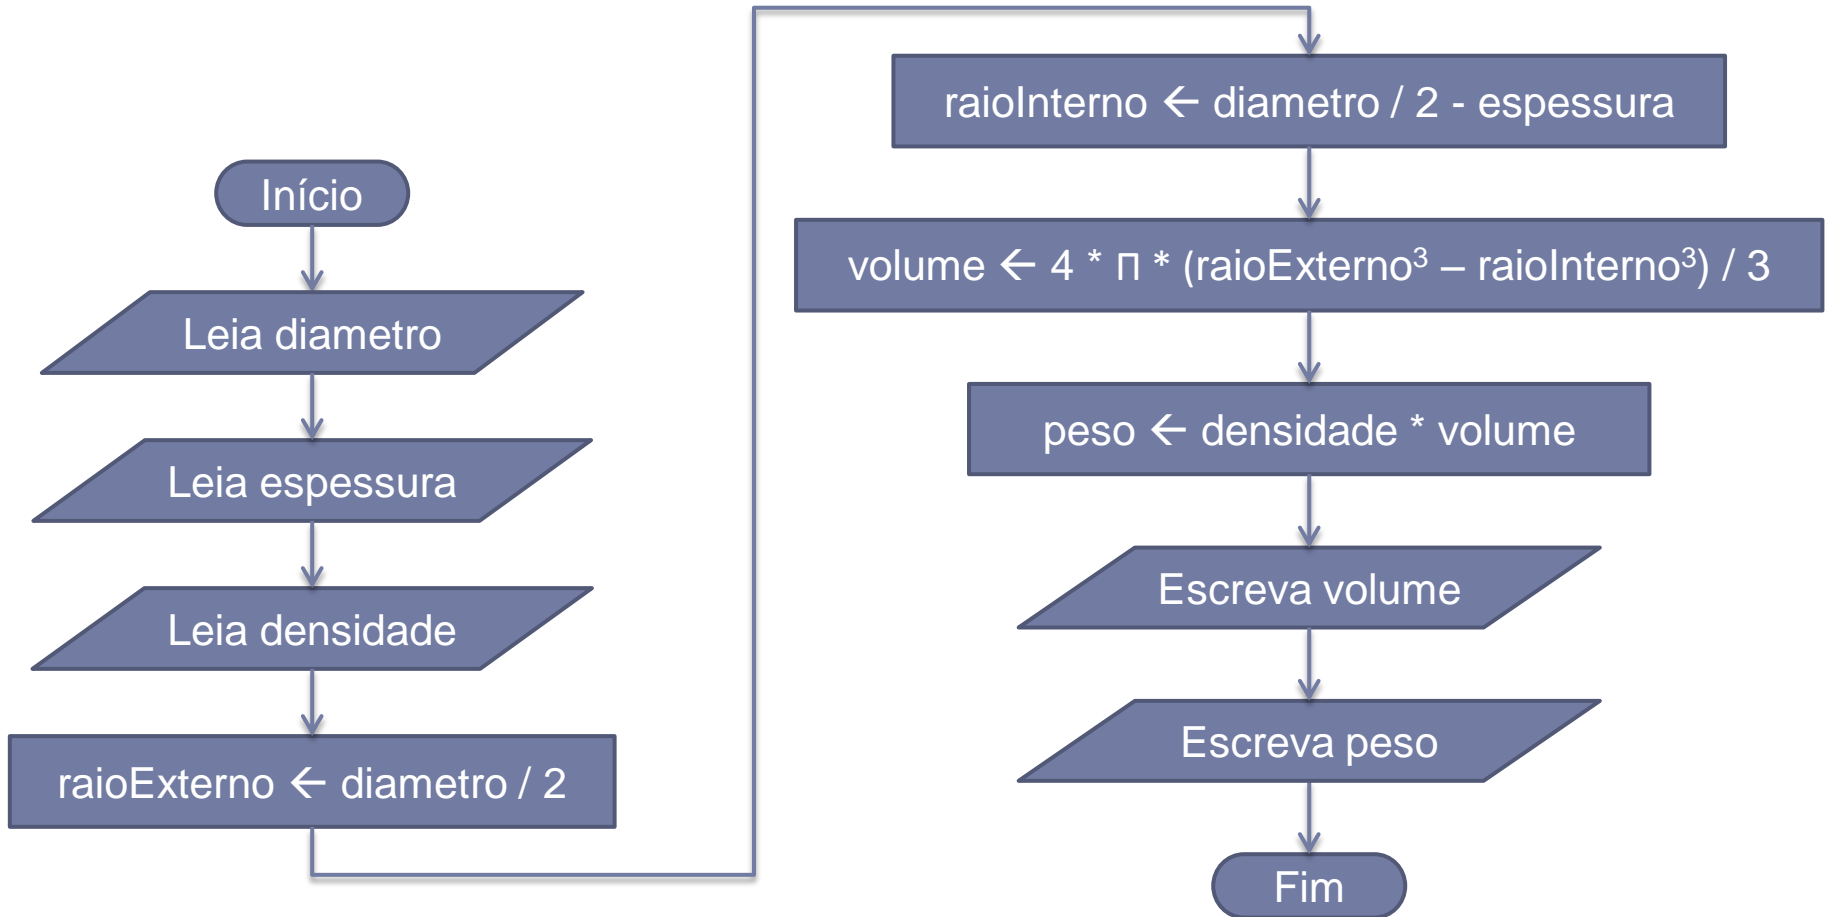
Início

Leia diametro

Leia espessura

Leia densidade

raioExterno $\leftarrow$ diametro / 2

raioInterno $\leftarrow$ diametro / 2 - espessura

volume $\leftarrow$ 4 * $\Pi$ * (raioExterno$^3$ – raioInterno$^3$) / 3

peso $\leftarrow$ densidade * volume

Escreva volume

Escreva peso

Fim